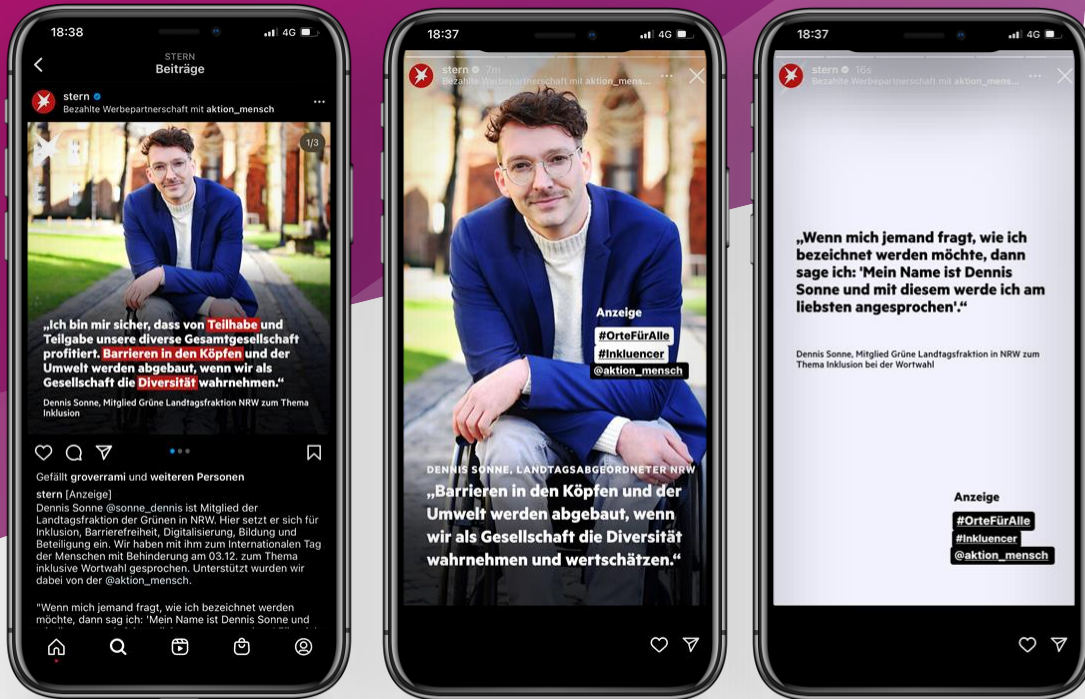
18:38
4G

STERN
Beiträge

stern
Bezahlte Werbepartnerschaft mit aktion_mensch

1/3

„Ich bin mir sicher, dass von Teilhabe und Teilgabe unsere diverse Gesamtgesellschaft profitiert. Barrieren in den Köpfen und der Umwelt werden abgebaut, wenn wir als Gesellschaft die Diversität wahrnehmen.“

Dennis Sonne, Mitglied Grüne Landtagsfraktion NRW zum Thema Inklusion

Gefällt groverrami und weiteren Personen

stern [Anzeige]
Dennis Sonne @sonne_dennis ist Mitglied der Landtagsfraktion der Grünen in NRW. Hier setzt er sich für Inklusion, Barrierefreiheit, Digitalisierung, Bildung und Beteiligung ein. Wir haben mit ihm zum Internationalen Tag der Menschen mit Behinderung am 03.12. zum Thema inklusive Wortwahl gesprochen. Unterstützt wurden wir dabei von der @aktion_mensch.

"Wenn mich jemand fragt, wie ich bezeichnet werden möchte, dann sag ich: 'Mein Name ist Dennis Sonne und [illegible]

18:37
4G

stern 7m
Bezahlte Werbepartnerschaft mit aktion_mensch

Anzeige
#OrteFürAlle
#Inkluencer
@aktion_mensch

DENNIS SONNE, LANDTAGSABGEORDNETER NRW
„Barrieren in den Köpfen und der Umwelt werden abgebaut, wenn wir als Gesellschaft die Diversität wahrnehmen und wertschätzen.“

18:37
4G

stern 16s
Bezahlte Werbepartnerschaft mit aktion_mensch

„Wenn mich jemand fragt, wie ich bezeichnet werden möchte, dann sage ich: 'Mein Name ist Dennis Sonne und mit diesem werde ich am liebsten angesprochen'.“

Dennis Sonne, Mitglied Grüne Landtagsfraktion in NRW zum Thema Inklusion bei der Wortwahl

Anzeige
#OrteFürAlle
#Inkluencer
@aktion_mensch